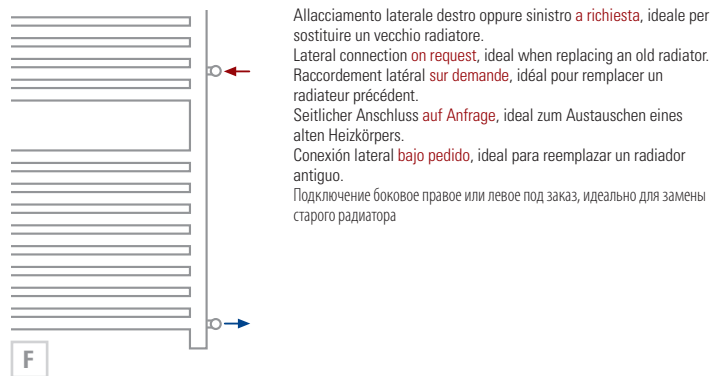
Allacciamento laterale destro oppure sinistro a richiesta, ideale per sostituire un vecchio radiatore.
Lateral connection on request, ideal when replacing an old radiator.
Raccordement latéral sur demande, idéal pour remplacer un radiateur précédent.
Seitlicher Anschluss auf Anfrage, ideal zum Austauschen eines alten Heizkörpers.
Conexión lateral bajo pedido, ideal para reemplazar un radiador antiguo.
Подключение боковое правое или левое под заказ, идеально для замены старого радиатора

F